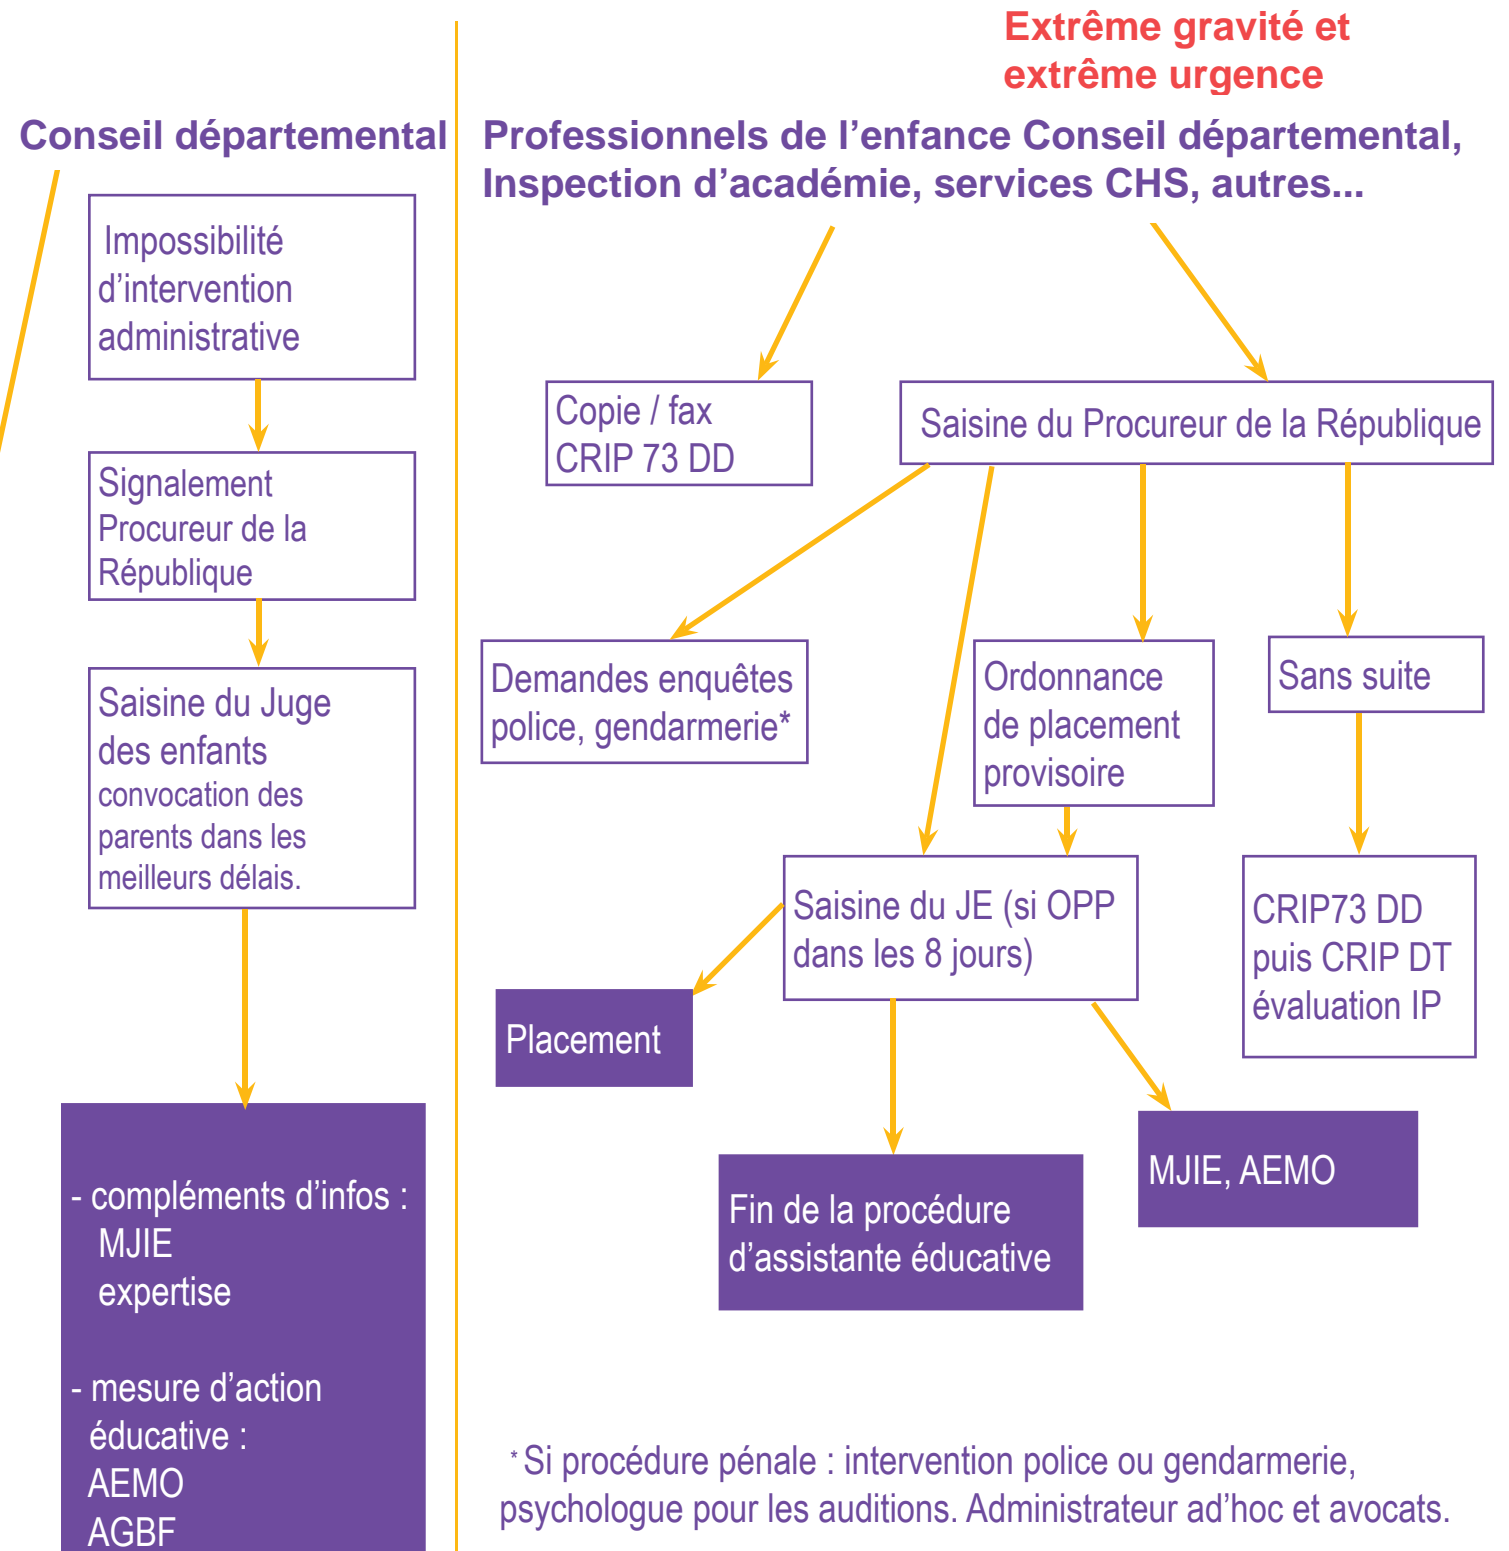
Extrême gravité et extrême urgence

Conseil départemental

Impossibilité d'intervention administrative

Signalement Procureur de la République

Saisine du Juge des enfants
convocation des parents dans les meilleurs délais.

- compléments d'infos :
MJIE
expertise

- mesure d'action éducative :
AEMO
AGBF

Professionnels de l'enfance Conseil départemental, Inspection d'académie, services CHS, autres...

Copie / fax
CRIP 73 DD

Saisine du Procureur de la République

Demandes enquêtes police, gendarmerie*

Ordonnance de placement provisoire

Sans suite

Saisine du JE (si OPP dans les 8 jours)

CRIP73 DD puis CRIP DT évaluation IP

Placement

MJIE, AEMO

Fin de la procédure d'assistante éducative

* Si procédure pénale : intervention police ou gendarmerie, psychologue pour les auditions. Administrateur ad'hoc et avocats.